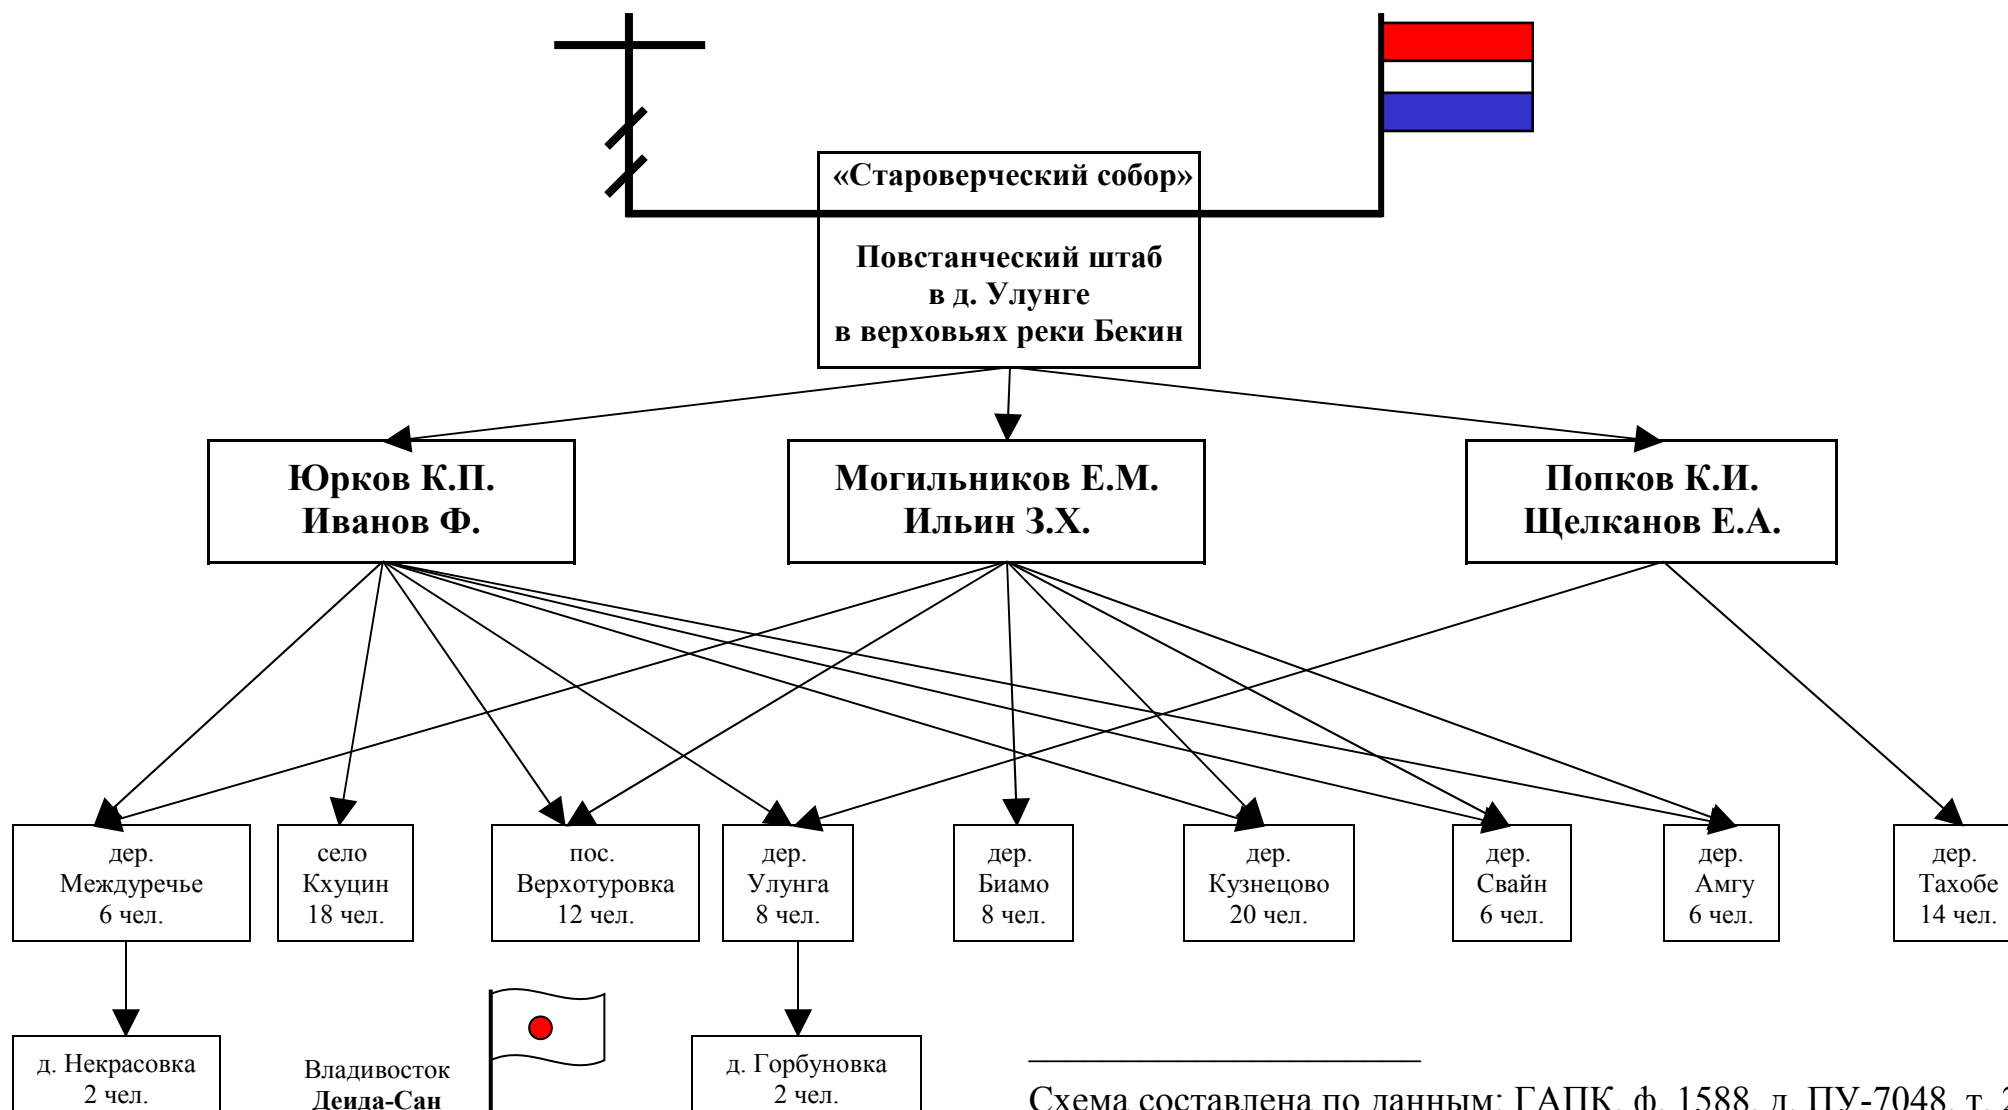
«Староверческий собор»

Повстанческий штаб в д. Улунге в верховьях реки Бекин

Юрков К.П.
Иванов Ф.

Могильников Е.М.
Ильин З.Х.

Попков К.И.
Щелканов Е.А.

дер. Междуречье 6 чел.

село Кхуцин 18 чел.

пос. Верхотуровка 12 чел.

дер. Улунга 8 чел.

дер. Биамо 8 чел.

дер. Кузнецово 20 чел.

дер. Свайн 6 чел.

дер. Амгу 6 чел.

дер. Тахобе 14 чел.

д. Некрасовка 2 чел.

Владивосток
Деида-Сан

д. Горбуновка 2 чел.

Схема составлена по данным: ГАПК. ф. 1588. д. ПУ-7048. т. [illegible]